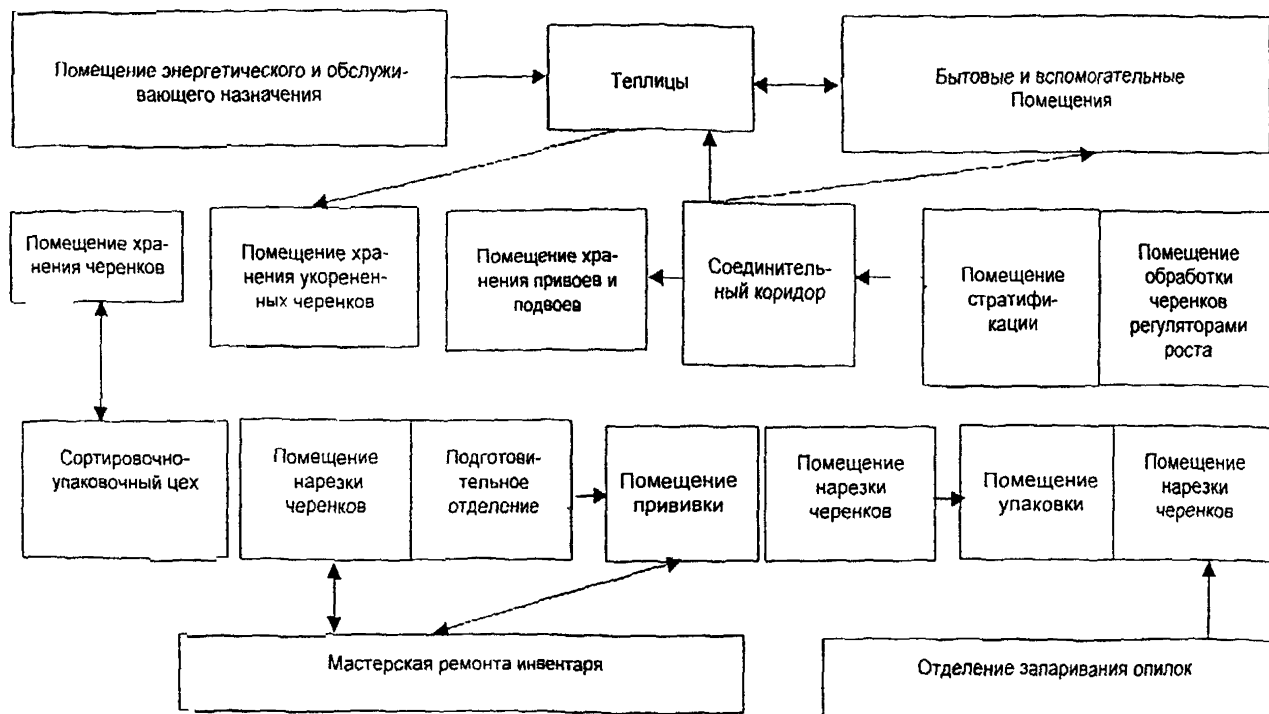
Помещение энергетического и обслуживающего назначения

Теплицы

Бытовые и вспомогательные Помещения

Помещение хранения черенков

Помещение хранения укорененных черенков

Помещение хранения привоев и подвоев

Соединительный коридор

Помещение стратификации

Помещение обработки черенков регуляторами роста

Сортировочно-упаковочный цех

Помещение нарезки черенков

Подготовительное отделение

Помещение прививки

Помещение нарезки черенков

Помещение упаковки

Помещение нарезки черенков

Мастерская ремонта инвентаря

Отделение запаривания опилок